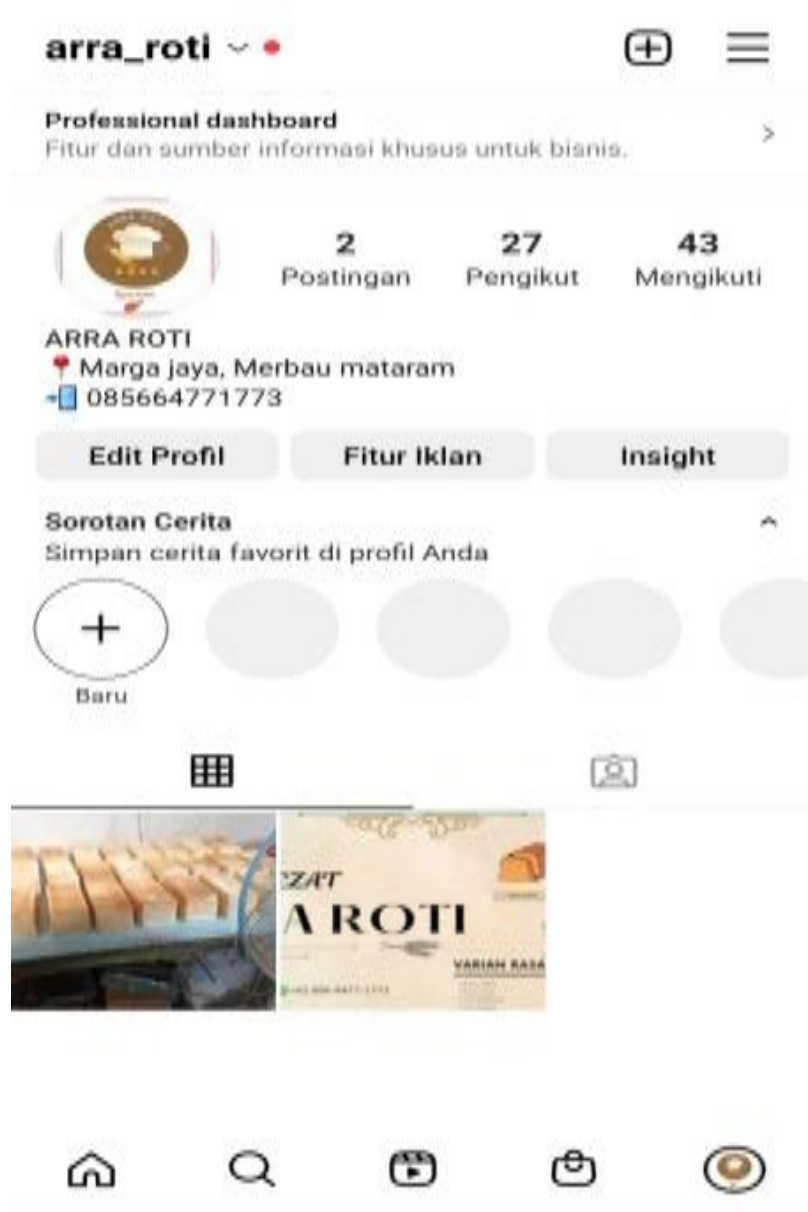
arra_roti

Professional dashboard
Fitur dan sumber informasi khusus untuk bisnis.

2
Postingan
27
Pengikut
43
Mengikuti

ARRA ROTI
Marga jaya, Merbau mataram
085664771773

Edit Profil
Fitur Iklan
Insight

Sorotan Cerita
Simpan cerita favorit di profil Anda

Baru

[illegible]ZAT
A ROTI
VARIAN RASA
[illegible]